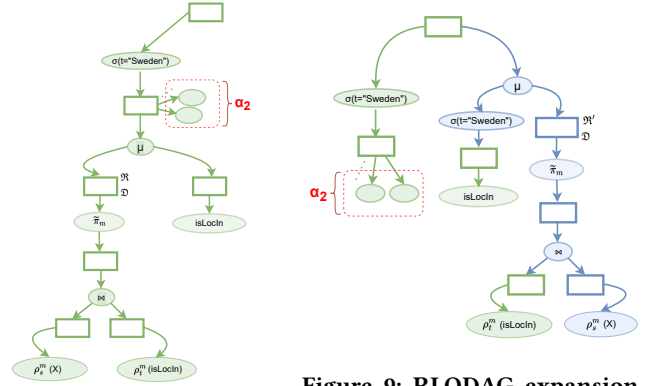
σ(t="Sweden")

$\alpha_2$

μ

$\mathfrak{R}$
$\mathfrak{D}$

$\widetilde{\pi}_m$

isLocIn

⋈

$\rho_s^m$ (X)

$\rho_t^m$ (isLocIn)

σ(t="Sweden")

μ

σ(t="Sweden")

$\mathfrak{R}'$
$\mathfrak{D}$

$\alpha_2$

$\widetilde{\pi}_m$

isLocIn

⋈

$\rho_t^m$ (isLocIn)

$\rho_s^m$ (X)

Figure 9: BLODAG expansion